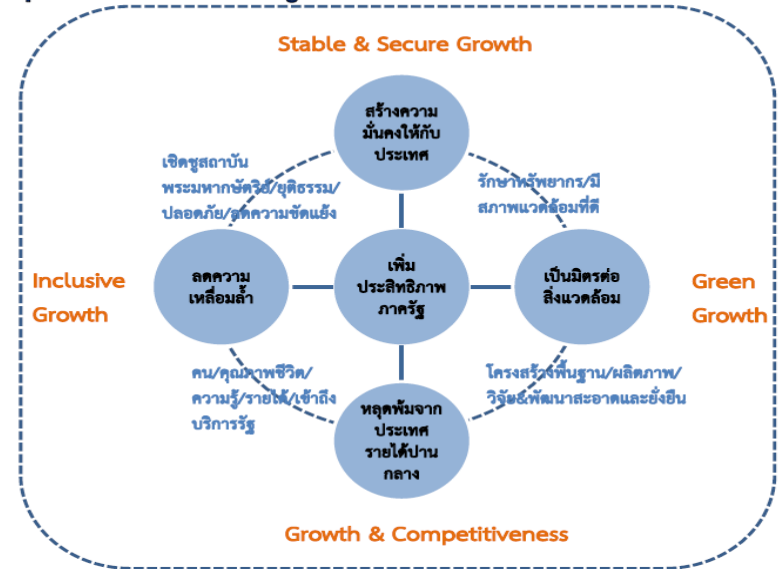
Stable & Secure Growth

สร้างความมั่นคงให้กับประเทศ

เชิดชูสถาบันพระมหากษัตริย์/ยุติธรรม/ปลอดภัย/ลดความขัดแย้ง

รักษาทรัพยากร/มีสภาพแวดล้อมที่ดี

Inclusive Growth

ลดความเหลื่อมล้ำ

เพิ่มประสิทธิภาพภาครัฐ

เป็นมิตรต่อสิ่งแวดล้อม

Green Growth

คน/คุณภาพชีวิต/ความรู้/รายได้/เข้าถึงบริการรัฐ

โครงสร้างพื้นฐาน/ผลิตภาพ/วิจัย&พัฒนาสะอาดและยั่งยืน

หลุดพ้นจากประเทศรายได้ปานกลาง

Growth & Competitiveness